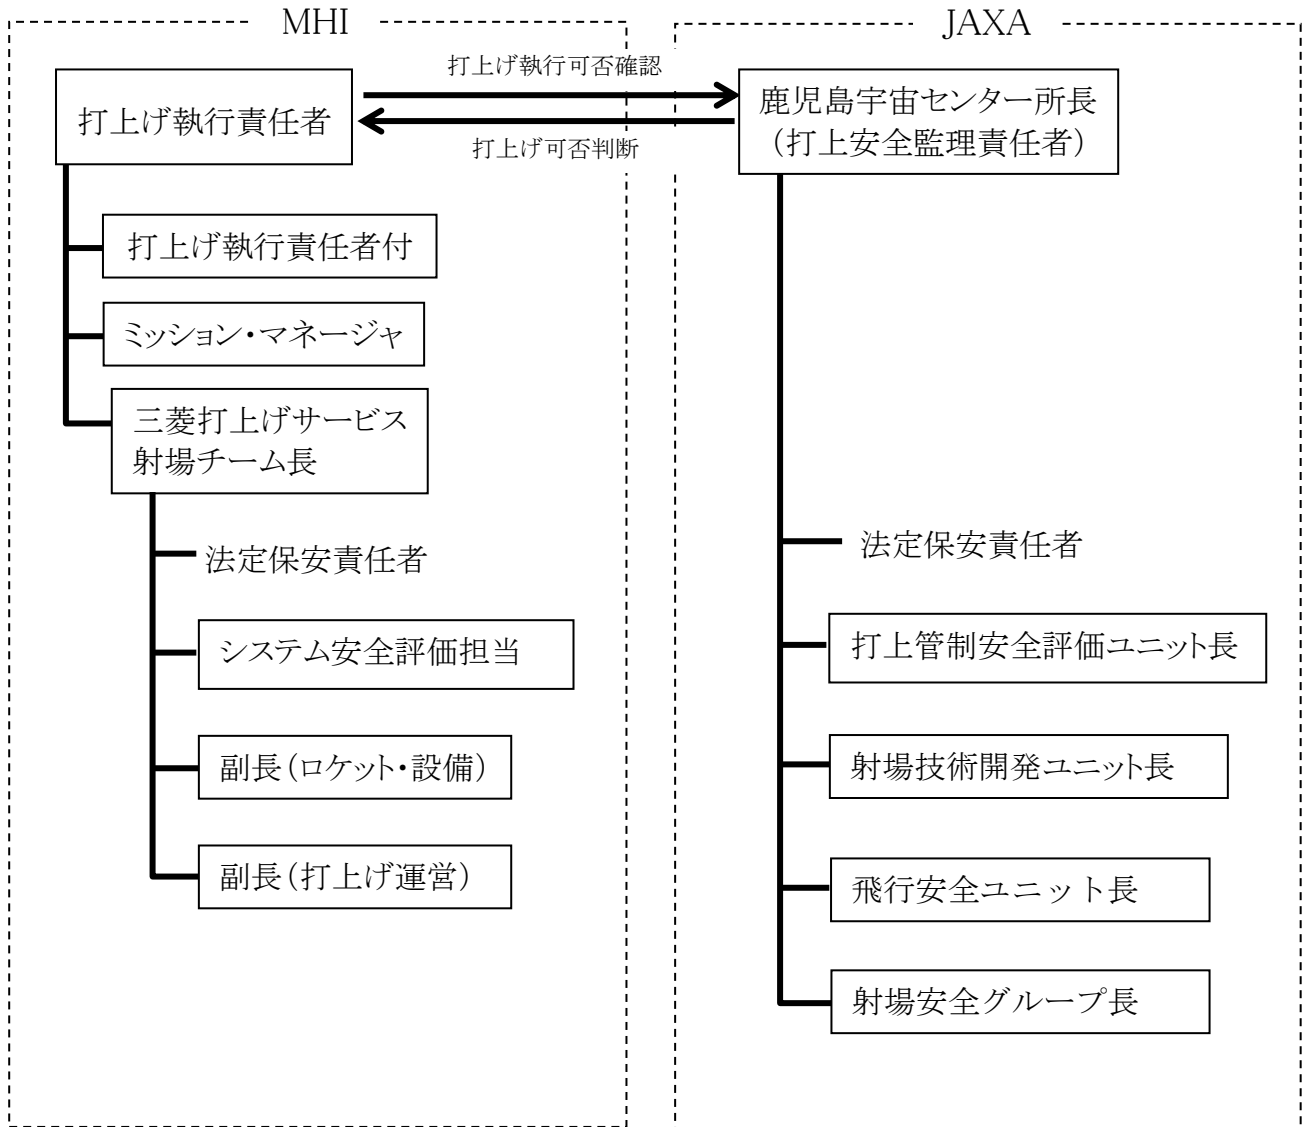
MHI

打上げ執行責任者

打上げ執行可否確認

打上げ可否判断

打上げ執行責任者付

ミッション・マネージャ

三菱打上げサービス射場チーム長

法定保安責任者

システム安全評価担当

副長（ロケット・設備）

副長（打上げ運営）

JAXA

鹿児島宇宙センター所長（打上安全監理責任者）

法定保安責任者

打上管制安全評価ユニット長

射場技術開発ユニット長

飛行安全ユニット長

射場安全グループ長